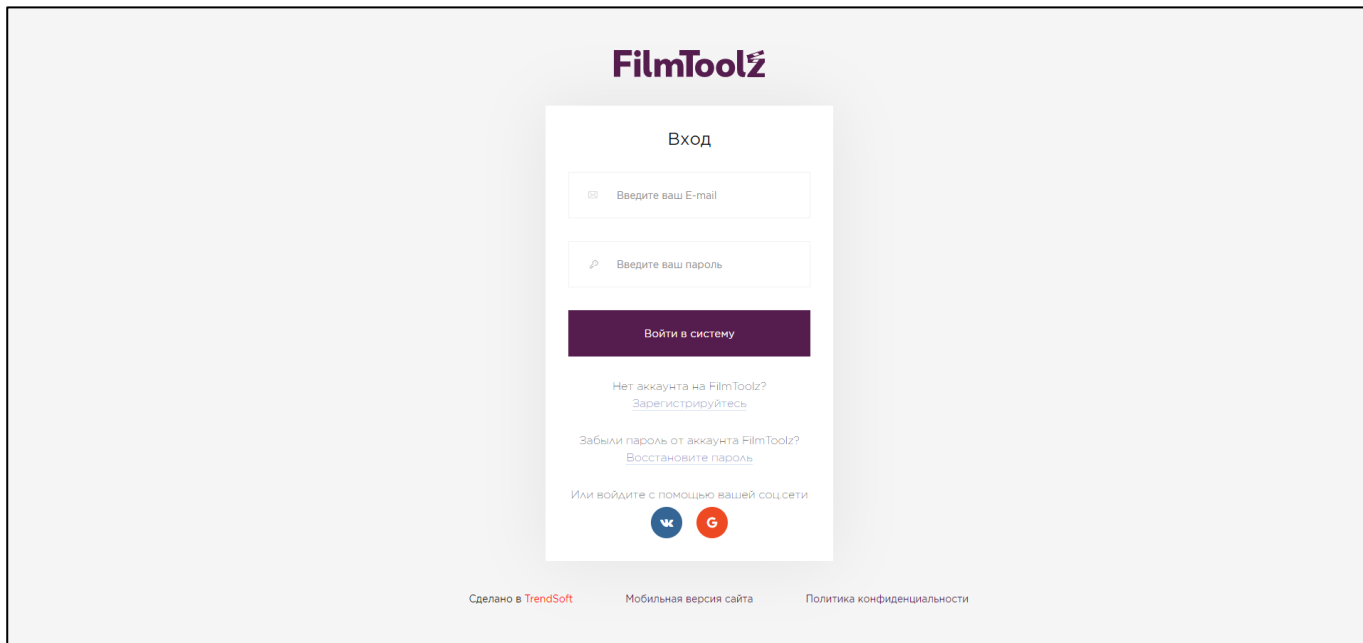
FilmToolz

Вход

Введите ваш E-mail

Введите ваш пароль

Войти в систему

Нет аккаунта на FilmToolz?
Зарегистрируйтесь

Забыли пароль от аккаунта FilmToolz?
Восстановите пароль

Или войдите с помощью вашей соц.сети

G

Сделано в TrendSoft

Мобильная версия сайта

Политика конфиденциальности